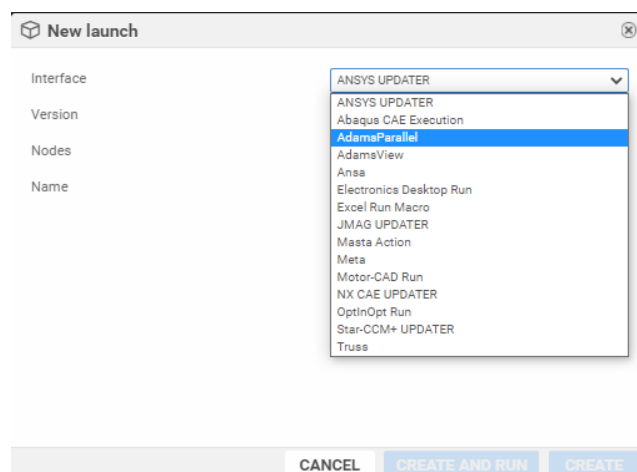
New launch

Interface

Version

Nodes

Name

ANSYS UPDATER

ANSYS UPDATER
Abaqus CAE Execution
AdamsParallel
AdamsView
Ansa
Electronics Desktop Run
Excel Run Macro
JMAG UPDATER
Masta Action
Meta
Motor-CAD Run
NX CAE UPDATER
OptInOpt Run
Star-CCM+ UPDATER
Truss

CANCEL CREATE AND RUN CREATE